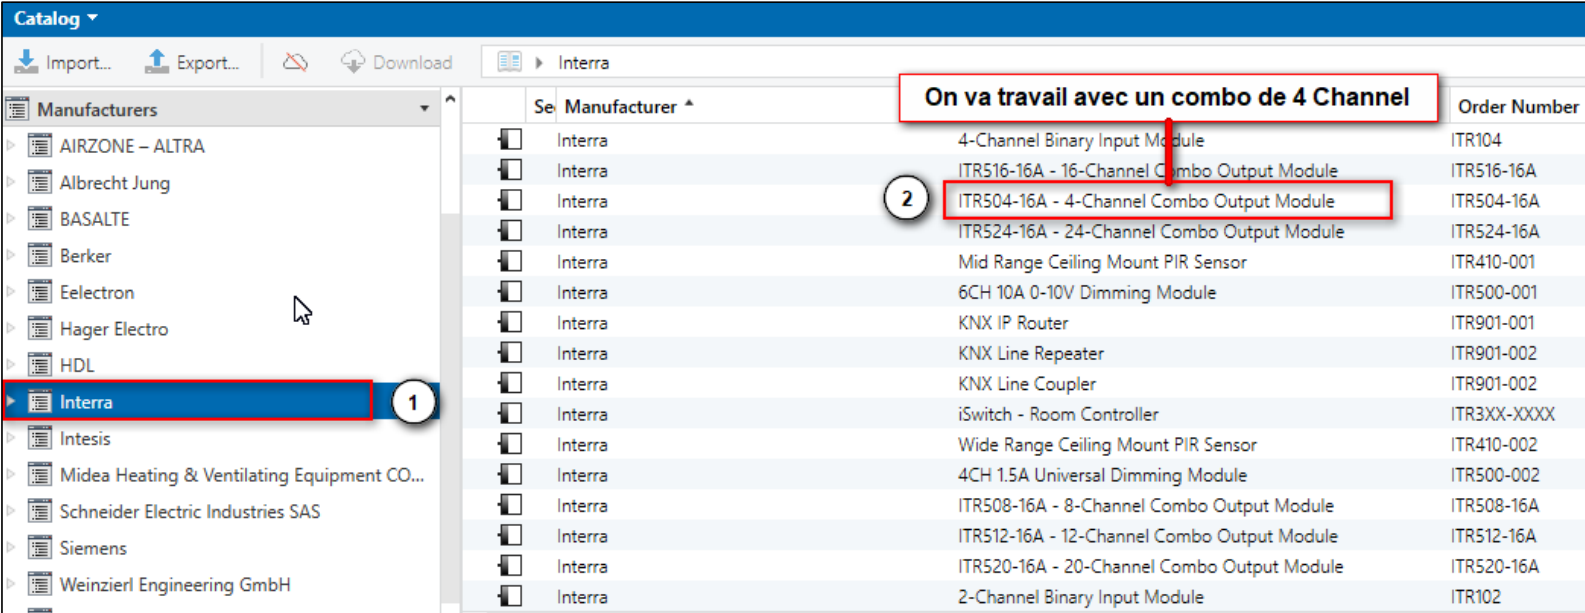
Catalog

Import... Export... Download Interra

Manufacturers

AIRZONE – ALTRA
Albrecht Jung
BASALTE
Berker
Eelectron
Hager Electro
HDL
Interra
Intesis
Midea Heating & Ventilating Equipment CO...
Schneider Electric Industries SAS
Siemens
Weinzierl Engineering GmbH

1

On va travail avec un combo de 4 Channel

2

| Se | Manufacturer | | Order Number |
|---|---|---|---|
| | Interra | 4-Channel Binary Input Module | ITR104 |
| | Interra | ITR516-16A - 16-Channel Combo Output Module | ITR516-16A |
| | Interra | ITR504-16A - 4-Channel Combo Output Module | ITR504-16A |
| | Interra | ITR524-16A - 24-Channel Combo Output Module | ITR524-16A |
| | Interra | Mid Range Ceiling Mount PIR Sensor | ITR410-001 |
| | Interra | 6CH 10A 0-10V Dimming Module | ITR500-001 |
| | Interra | KNX IP Router | ITR901-001 |
| | Interra | KNX Line Repeater | ITR901-002 |
| | Interra | KNX Line Coupler | ITR901-002 |
| | Interra | iSwitch - Room Controller | ITR3XX-XXXX |
| | Interra | Wide Range Ceiling Mount PIR Sensor | ITR410-002 |
| | Interra | 4CH 1.5A Universal Dimming Module | ITR500-002 |
| | Interra | ITR508-16A - 8-Channel Combo Output Module | ITR508-16A |
| | Interra | ITR512-16A - 12-Channel Combo Output Module | ITR512-16A |
| | Interra | ITR520-16A - 20-Channel Combo Output Module | ITR520-16A |
| | Interra | 2-Channel Binary Input Module | ITR102 |